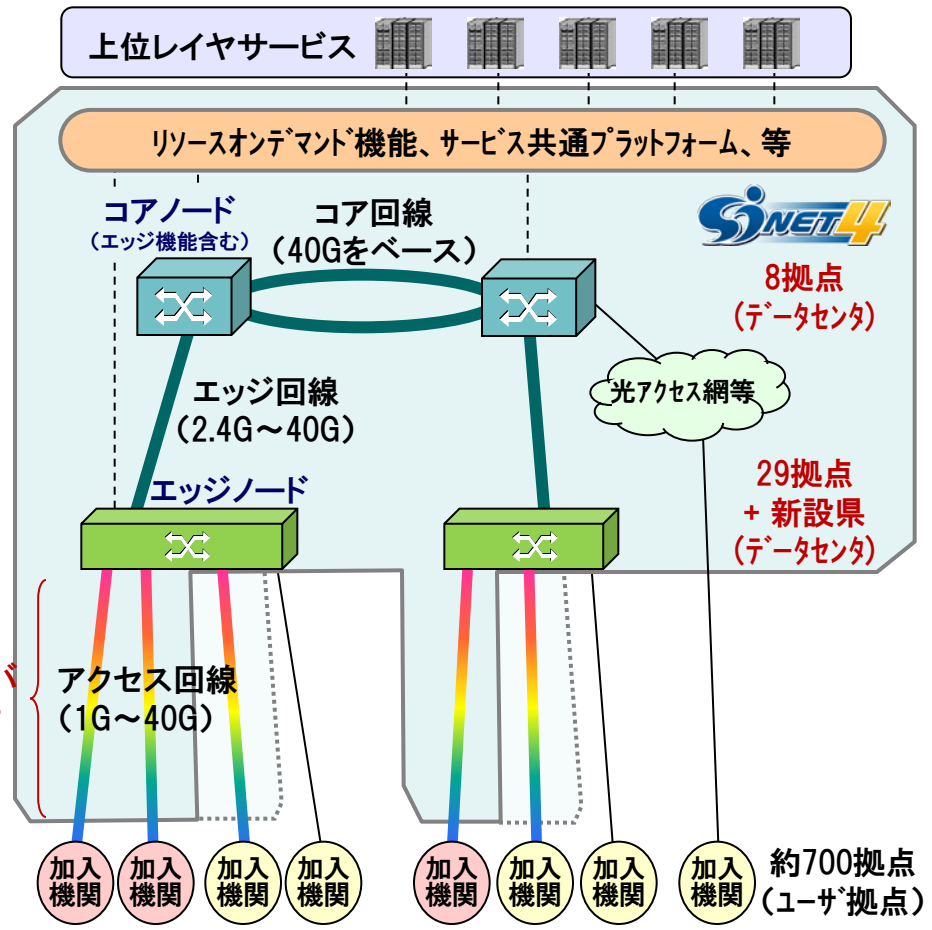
上位レイヤサービス

リソースオンデマンド機能、サービス共通プラットフォーム、等

SINET4

コアノード
（エッジ機能含む）

コア回線
（40Gをベース）

8拠点
（データセンタ）

光アクセス網等

エッジ回線
（2.4G～40G）

エッジノード

29拠点
+ 新設県
（データセンタ）

アクセス回線
（1G～40G）

加入機関

加入機関

加入機関

加入機関

加入機関

加入機関

加入機関

加入機関

約700拠点
（ユーザ拠点）